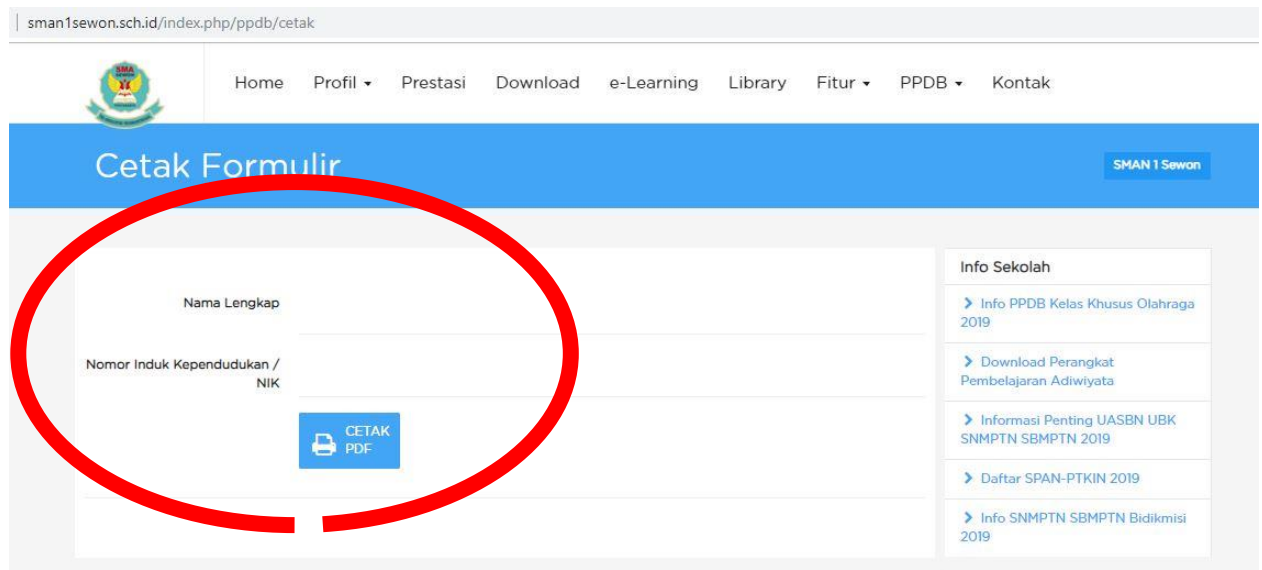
sman1sewon.sch.id/index.php/ppdb/cetak

SMA SEWON

Home Profil ▾ Prestasi Download e-Learning Library Fitur ▾ PPDB ▾ Kontak

Cetak Formulir

SMAN 1 Sewon

Nama Lengkap

Nomor Induk Kependudukan / NIK

CETAK PDF

Info Sekolah

› Info PPDB Kelas Khusus Olahraga 2019

› Download Perangkat Pembelajaran Adiwiyata

› Informasi Penting UASBN UBK SNMPTN SBMPTN 2019

› Daftar SPAN-PTKIN 2019

› Info SNMPTN SBMPTN Bidikmisi 2019